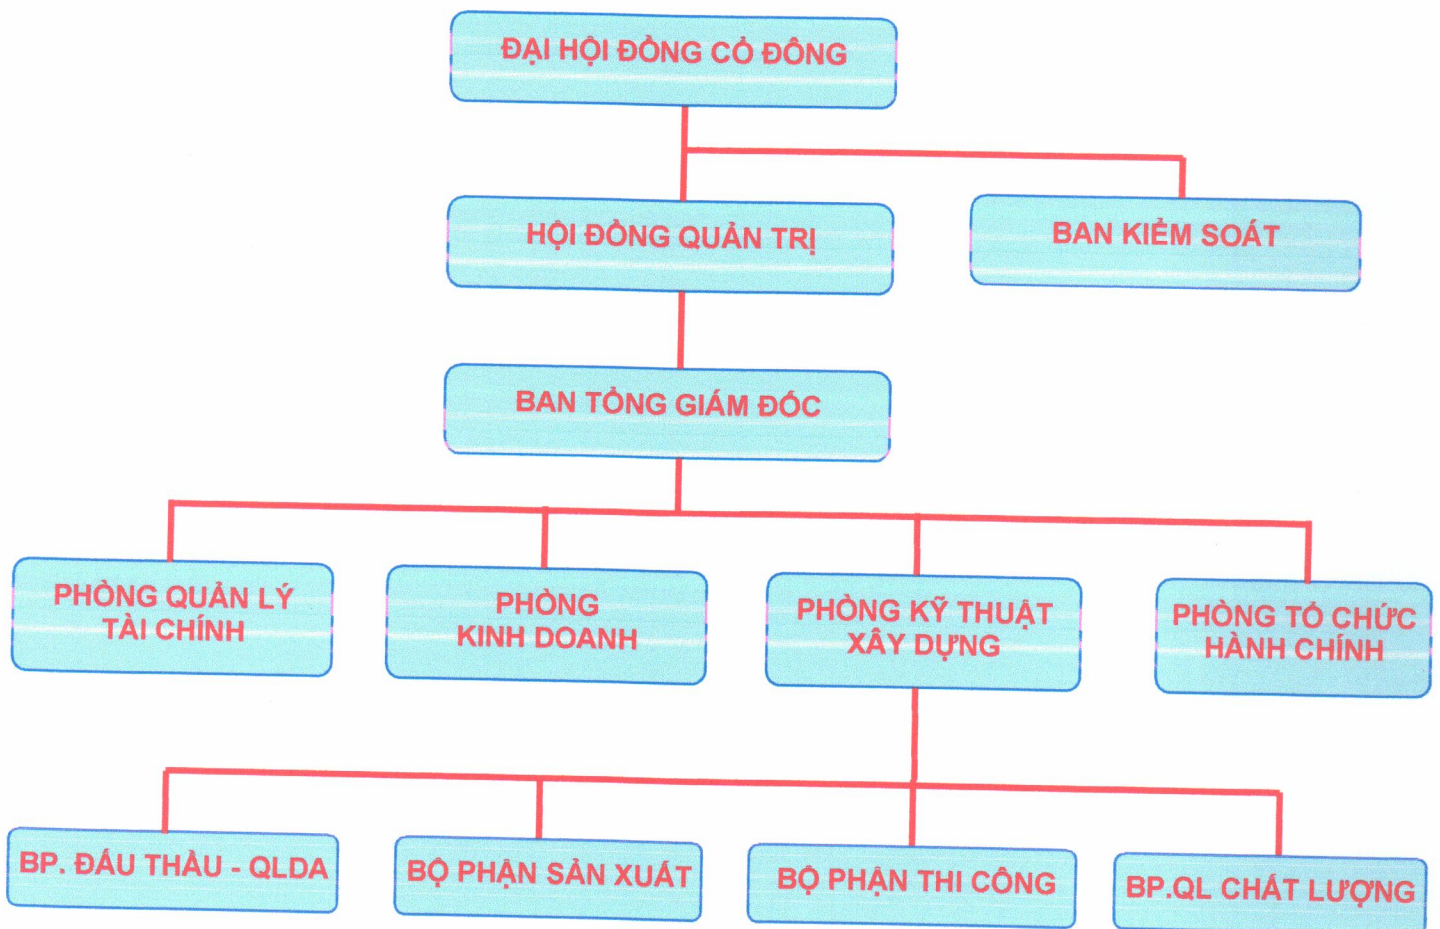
ĐẠI HỘI ĐỒNG CỔ ĐÔNG

HỘI ĐỒNG QUẢN TRỊ

BAN KIỂM SOÁT

BAN TỔNG GIÁM ĐỐC

PHÒNG QUẢN LÝ TÀI CHÍNH

PHÒNG KINH DOANH

PHÒNG KỸ THUẬT XÂY DỰNG

PHÒNG TỔ CHỨC HÀNH CHÍNH

BP. ĐẤU THẦU - QLDA

BỘ PHẬN SẢN XUẤT

BỘ PHẬN THI CÔNG

BP.QL CHẤT LƯỢNG